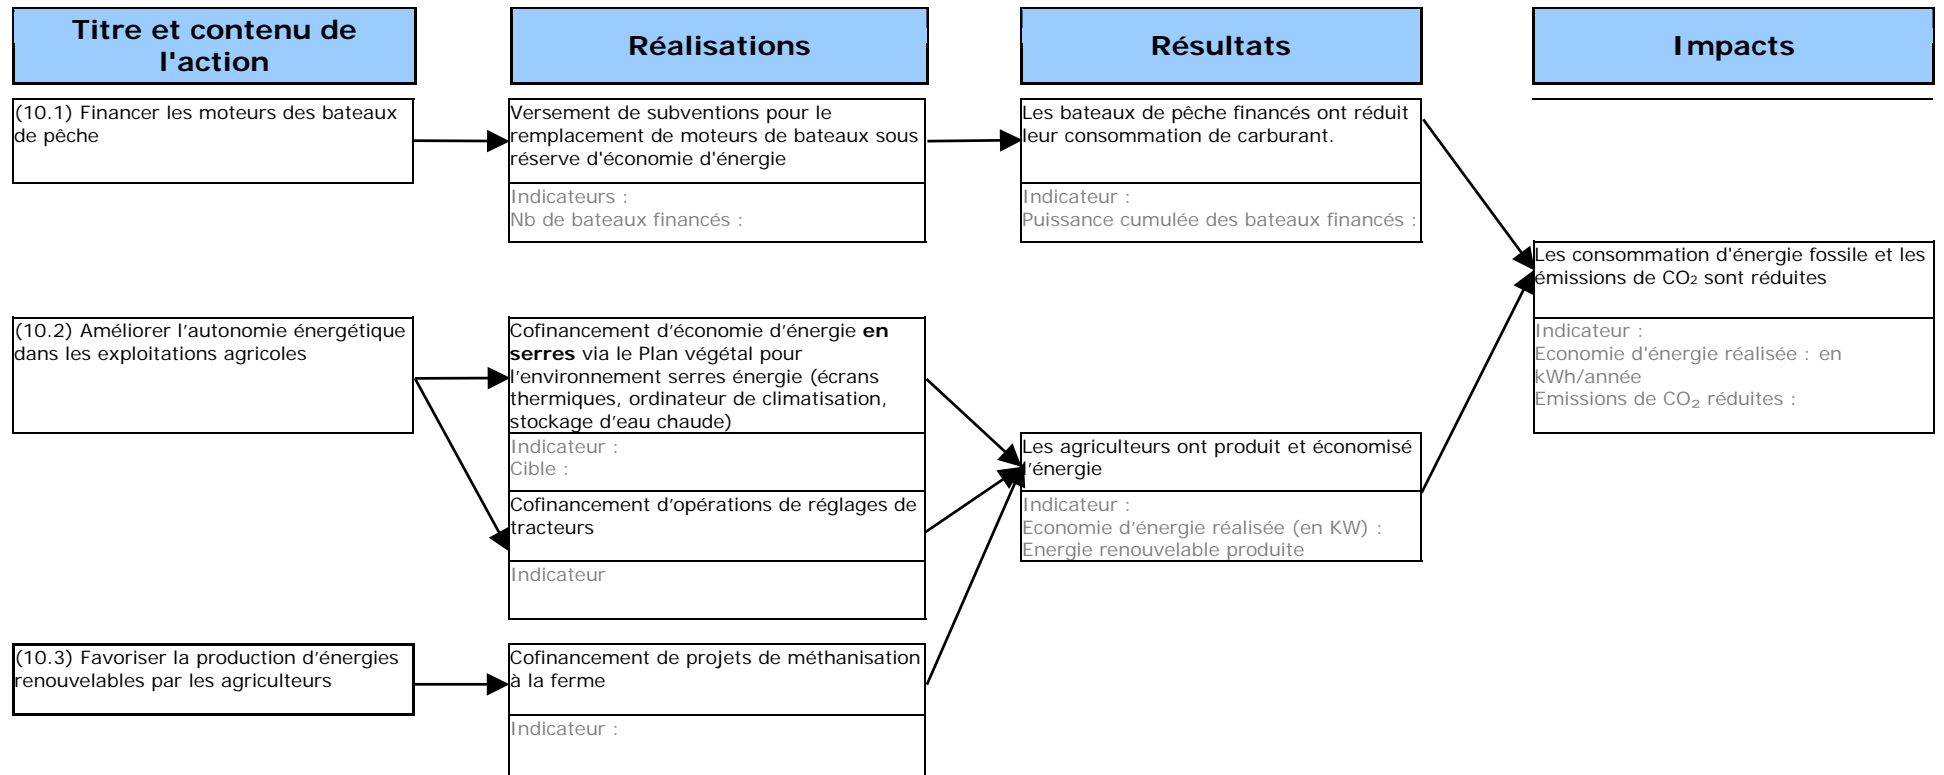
Titre et contenu de l'action

Réalisations

Résultats

Impacts

(10.1) Financer les moteurs des bateaux de pêche

Versement de subventions pour le remplacement de moteurs de bateaux sous réserve d'économie d'énergie

Indicateurs :
Nb de bateaux financés :

Les bateaux de pêche financés ont réduit leur consommation de carburant.

Indicateur :
Puissance cumulée des bateaux financés :

Les consommation d'énergie fossile et les émissions de $CO_2$ sont réduites

Indicateur :
Economie d'énergie réalisée : en kWh/année
Emissions de $CO_2$ réduites :

(10.2) Améliorer l'autonomie énergétique dans les exploitations agricoles

Cofinancement d'économie d'énergie **en serres** via le Plan végétal pour l'environnement serres énergie (écrans thermiques, ordinateur de climatisation, stockage d'eau chaude)

Indicateur :
Cible :

Cofinancement d'opérations de réglages de tracteurs

Indicateur

Les agriculteurs ont produit et économisé l'énergie

Indicateur :
Economie d'énergie réalisée (en KW) :
Energie renouvelable produite

(10.3) Favoriser la production d'énergies renouvelables par les agriculteurs

Cofinancement de projets de méthanisation à la ferme

Indicateur :